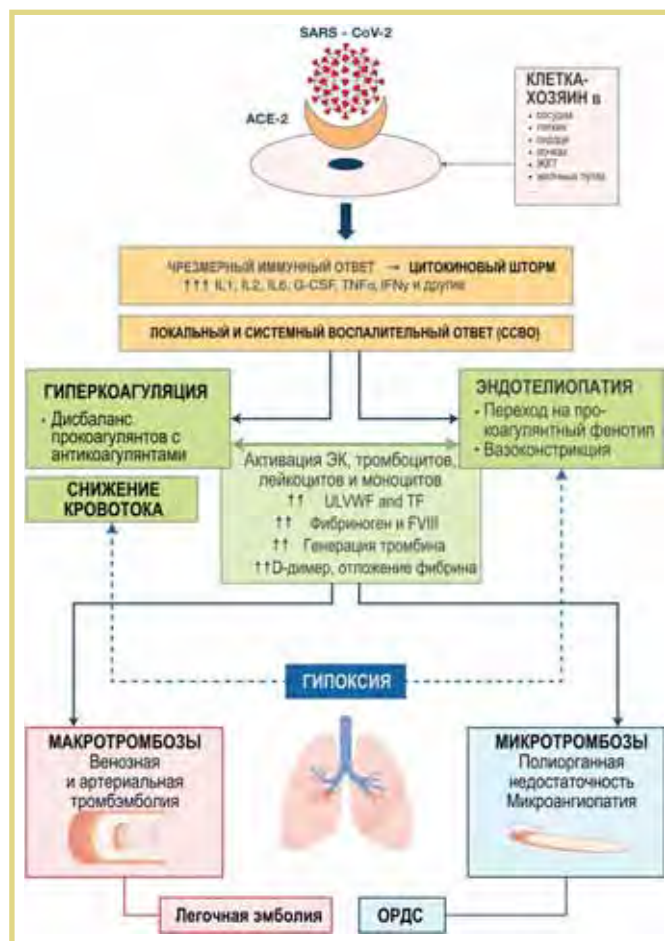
SARS - CoV-2

ACE-2

КЛЕТКА-ХОЗЯИН в
• сосудах
• легких
• сердце
• почках
• ЖКТ
• желчных путях

ЧРЕЗМЕРНЫЙ ИММУННЫЙ ОТВЕТ → ЦИТОКИНОВЫЙ ШТОРМ
↑↑↑ IL1, IL2, IL6, G-CSF, TNFα, IFNγ и другие

ЛОКАЛЬНЫЙ И СИСТЕМНЫЙ ВОСПАЛИТЕЛЬНЫЙ ОТВЕТ (ССВО)

ГИПЕРКОАГУЛЯЦИЯ
• Дисбаланс прокоагулянтов с антикоагулянтами

ЭНДОТЕЛИОПАТИЯ
• Переход на прокоагулянтный фенотип
• Вазоконстрикция

Активация ЭК, тромбоцитов, лейкоцитов и моноцитов
↑↑ ULVWF and TF
↑↑ Фибриноген и FVIII
↑↑ Генерация тромбина
↑↑D-димер, отложение фибрина

СНИЖЕНИЕ КРОВОТОКА

ГИПОКСИЯ

МАКРОТРОМБОЗЫ
Венозная и артериальная тромбэмболия

МИКРОТРОМБОЗЫ
Полиорганная недостаточность
Микроангиопатия

Легочная эмболия

ОРДС